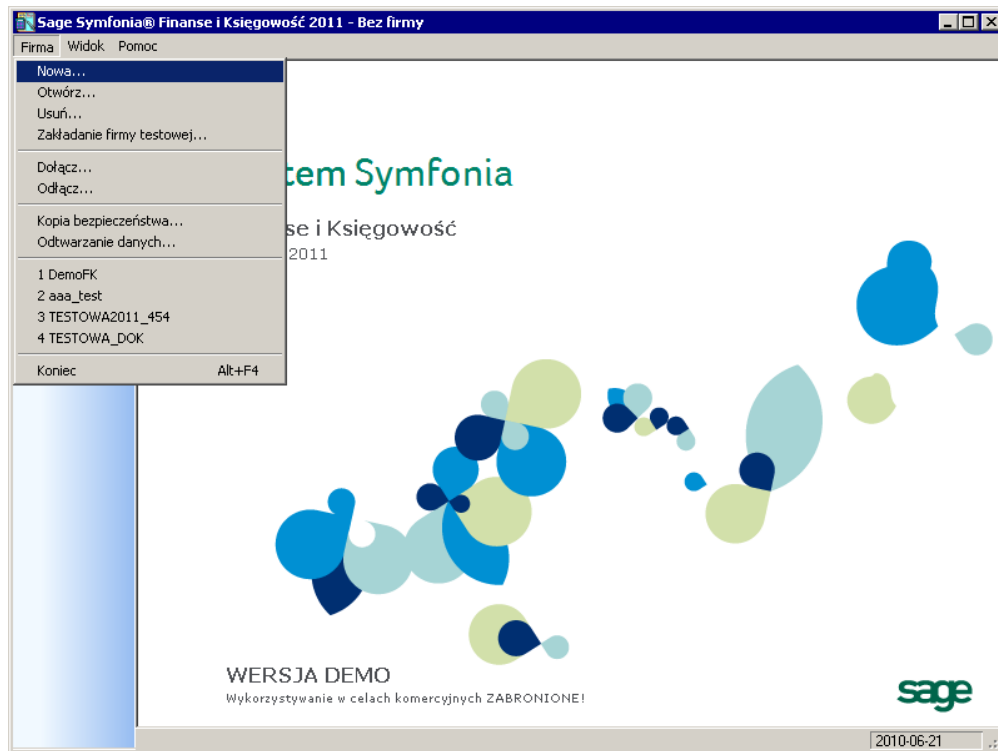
Sage Symfonia® Finanse i Księgowość 2011 - Bez firmy

Firma Widok Pomoc

Nowa...
Otwórz...
Usuń...
Zakładanie firmy testowej...
Dołącz...
Odłącz...
Kopia bezpieczeństwa...
Odtwarzanie danych...
1 DemoFK
2 aaa_test
3 TESTOWA2011_454
4 TESTOWA_DOK
Koniec Alt+F4

tem Symfonia
se i Księgowość
2011

WERSJA DEMO
Wykorzystywanie w celach komercyjnych ZABRONIONE!

sage

2010-06-21